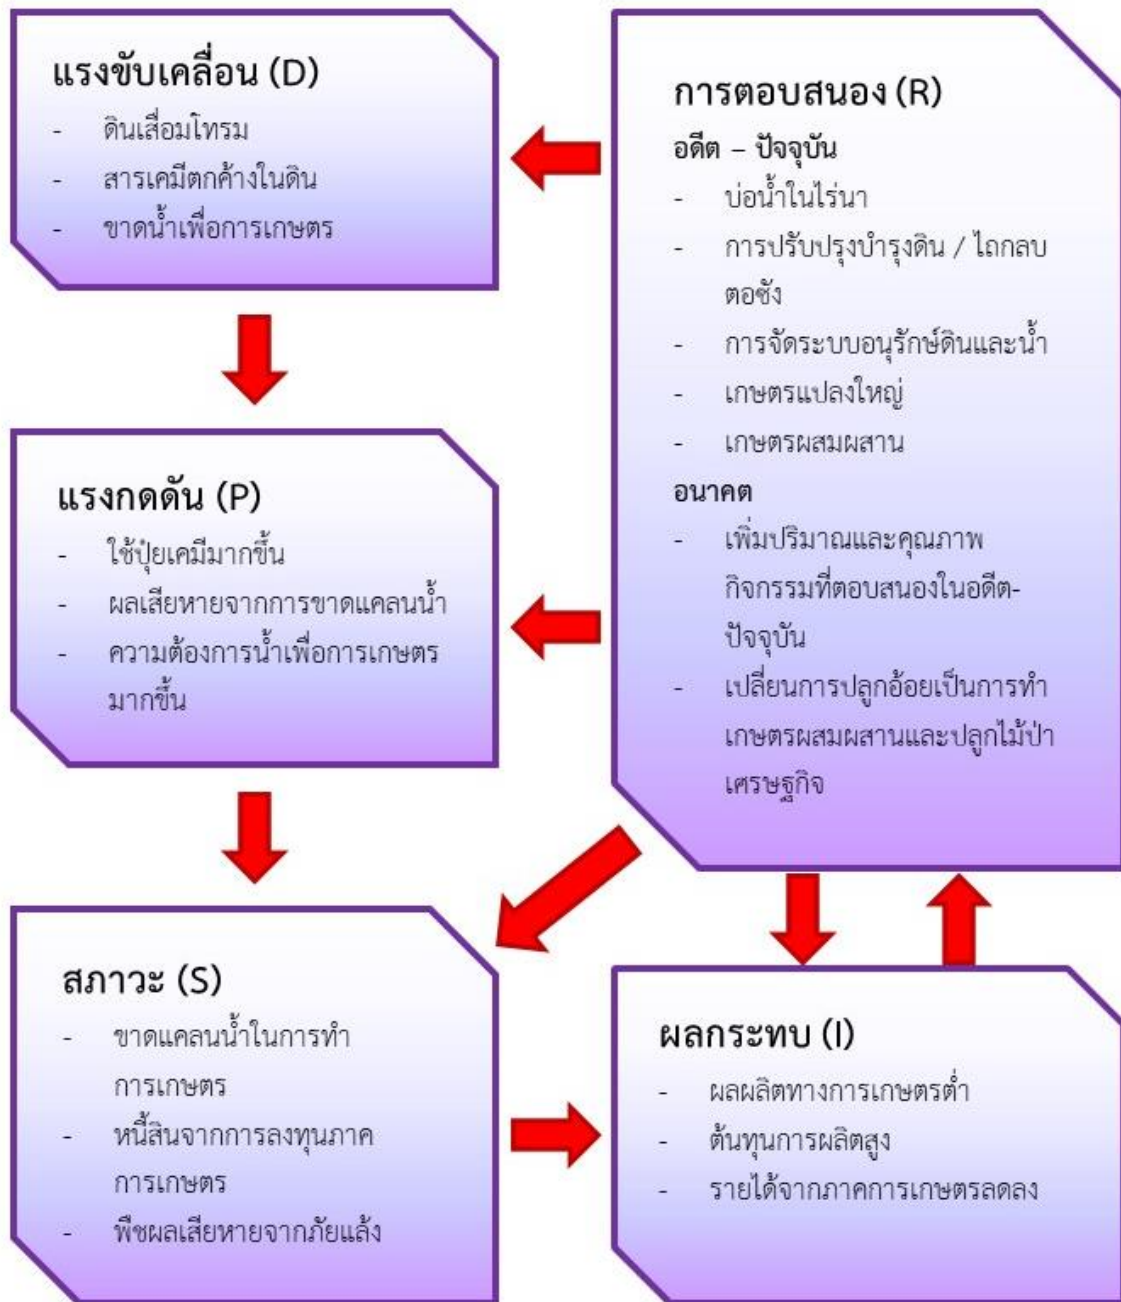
แรงขับเคลื่อน (D)
- ดินเสื่อมโทรม
- สารเคมีตกค้างในดิน
- ขาดน้ำเพื่อการเกษตร

การตอบสนอง (R)
อดีต – ปัจจุบัน
- บ่อน้ำในไร่นา
- การปรับปรุงบำรุงดิน / ไถกลบตอซัง
- การจัดระบบอนุรักษ์ดินและน้ำ
- เกษตรแปลงใหญ่
- เกษตรผสมผสาน
อนาคต
- เพิ่มปริมาณและคุณภาพกิจกรรมที่ตอบสนองในอดีต-ปัจจุบัน
- เปลี่ยนการปลูกอ้อยเป็นการทำเกษตรผสมผสานและปลูกไม้ป่าเศรษฐกิจ

แรงกดดัน (P)
- ใช้ปุ๋ยเคมีมากขึ้น
- ผลเสียหายจากการขาดแคลนน้ำ
- ความต้องการน้ำเพื่อการเกษตรมากขึ้น

สภาวะ (S)
- ขาดแคลนน้ำในการทำการเกษตร
- หนี้สินจากการลงทุนภาคการเกษตร
- พืชผลเสียหายจากภัยแล้ง

ผลกระทบ (I)
- ผลผลิตทางการเกษตรต่ำ
- ต้นทุนการผลิตสูง
- รายได้จากภาคการเกษตรลดลง